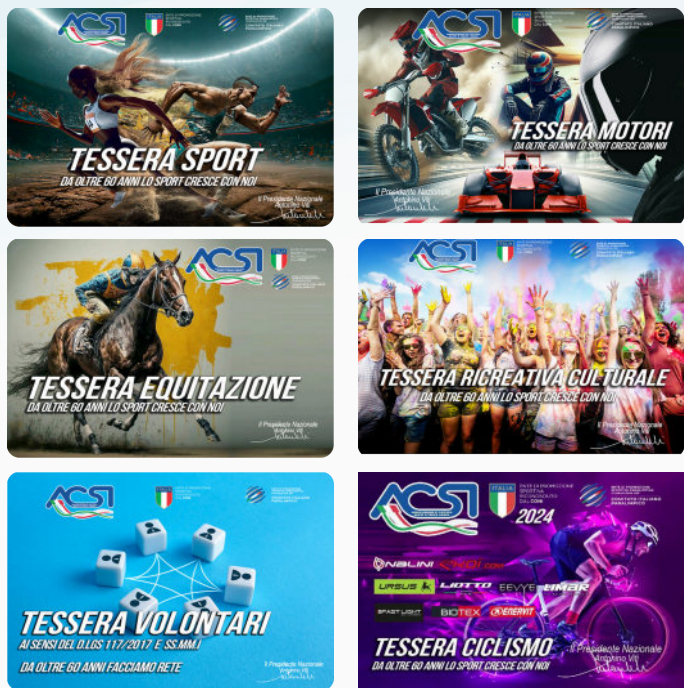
ACSI
TESSERA SPORT
DA OLTRE 60 ANNI LO SPORT CRESCE CON NOI
Il Presidente Nazionale
Antonino Viti

ACSI
TESSERA MOTORI
DA OLTRE 60 ANNI LO SPORT CRESCE CON NOI
Il Presidente Nazionale
Antonino Viti

ACSI
TESSERA EQUITAZIONE
DA OLTRE 60 ANNI LO SPORT CRESCE CON NOI
Il Presidente Nazionale
Antonino Viti

ACSI
TESSERA RICREATIVA CULTURALE
DA OLTRE 60 ANNI LO SPORT CRESCE CON NOI
Il Presidente Nazionale
Antonino Viti

ACSI
TESSERA VOLONTARI
AI SENSI DEL D.LGS 117/2017 E SS.MM.I
DA OLTRE 60 ANNI FACCIAMO RETE
Il Presidente Nazionale
Antonino Viti

ACSI
ITALIA
ENTE DI PROMOZIONE SPORTIVA RICONOSCIUTO DAL CONI
COMITATO ITALIANO PARALIMPICO
2024
NALINI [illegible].COM
URSUS
LIOTTO
EEVYE
LIMAR
BIOTEX
ENERVIT
TESSERA CICLISMO
DA OLTRE 60 ANNI LO SPORT CRESCE CON NOI
Il Presidente Nazionale
Antonino Viti